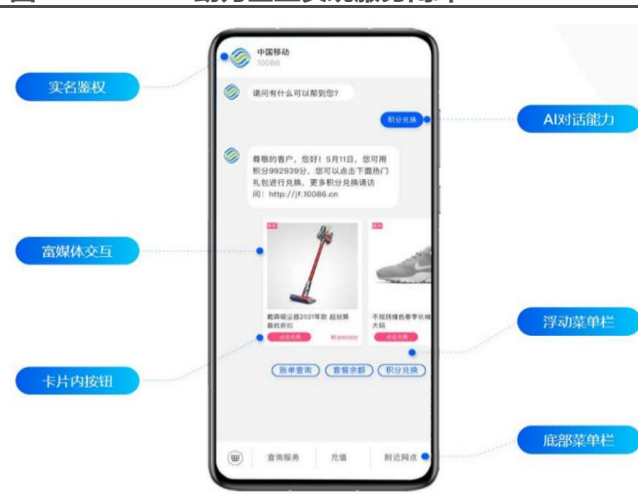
实名鉴权

中国移动
10086

请问有什么可以帮到您?

积分兑换

AI对话能力

尊敬的客户，您好！5月11日，您可用积分992939分，您可以点击下面热门礼包进行兑换，更多积分兑换请访问：http://jf.10086.cn

富媒体交互

戴森吸尘器2021年款 超级降 最低折扣

积分兑换

立即兑换

手提防摔透气季长袖大码

浮动菜单栏

卡片内按钮

账单查询 套餐余额 积分兑换

底部菜单栏

查询服务 充值 附近网点